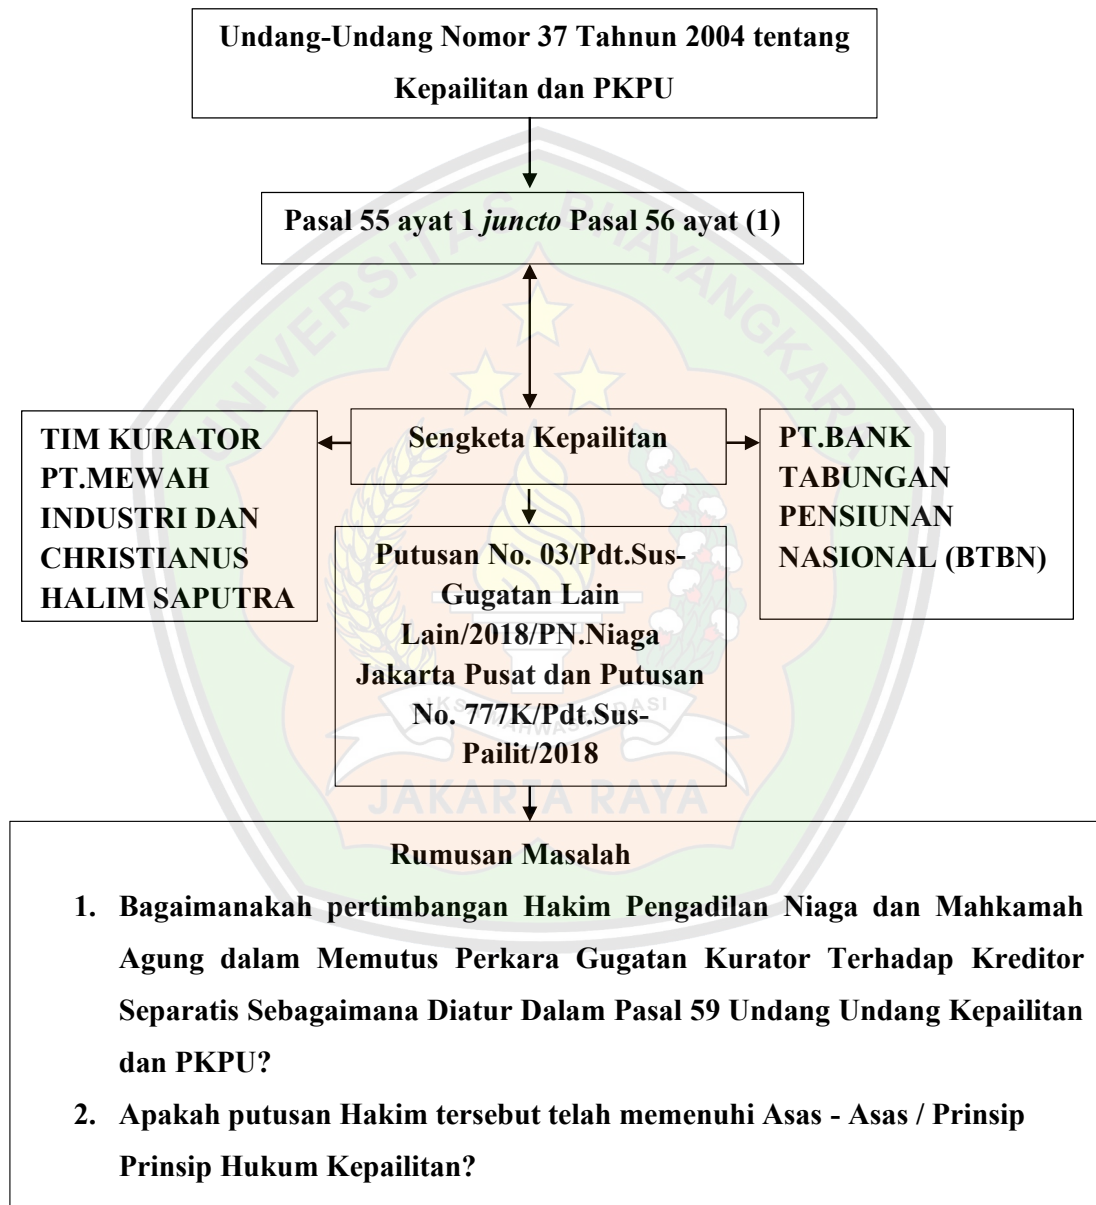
Undang-Undang Nomor 37 Tahnun 2004 tentang Kepailitan dan PKPU

Pasal 55 ayat 1 *juncto* Pasal 56 ayat (1)

TIM KURATOR PT.MEWAH INDUSTRI DAN CHRISTIANUS HALIM SAPUTRA

Sengketa Kepailitan

PT.BANK TABUNGAN PENSIUNAN NASIONAL (BTBN)

Putusan No. 03/Pdt.Sus-Gugatan Lain Lain/2018/PN.Niaga Jakarta Pusat dan Putusan No. 777K/Pdt.Sus-Pailit/2018

Rumusan Masalah

1. Bagaimanakah pertimbangan Hakim Pengadilan Niaga dan Mahkamah Agung dalam Memutus Perkara Gugatan Kurator Terhadap Kreditor Separatis Sebagaimana Diatur Dalam Pasal 59 Undang Undang Kepailitan dan PKPU?

2. Apakah putusan Hakim tersebut telah memenuhi Asas - Asas / Prinsip Prinsip Hukum Kepailitan?